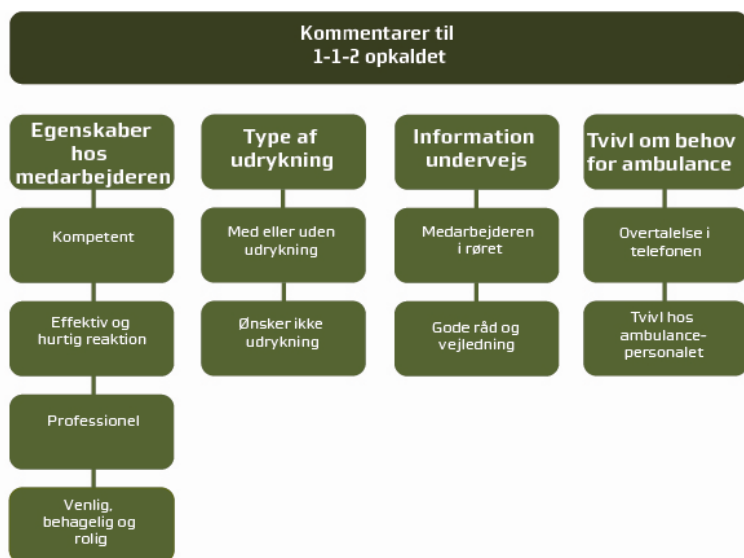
Kommentarer til 1-1-2 opkaldet

Egenskaber hos medarbejderen

Kompetent

Effektiv og hurtig reaktion

Professionel

Venlig, behagelig og rolig

Type af udrykning

Med eller uden udrykning

Ønsker ikke udrykning

Information undervejs

Medarbejderen i røret

Gode råd og vejledning

Tvivl om behov for ambulance

Overtalelse i telefonen

Tvivl hos ambulancepersonalet